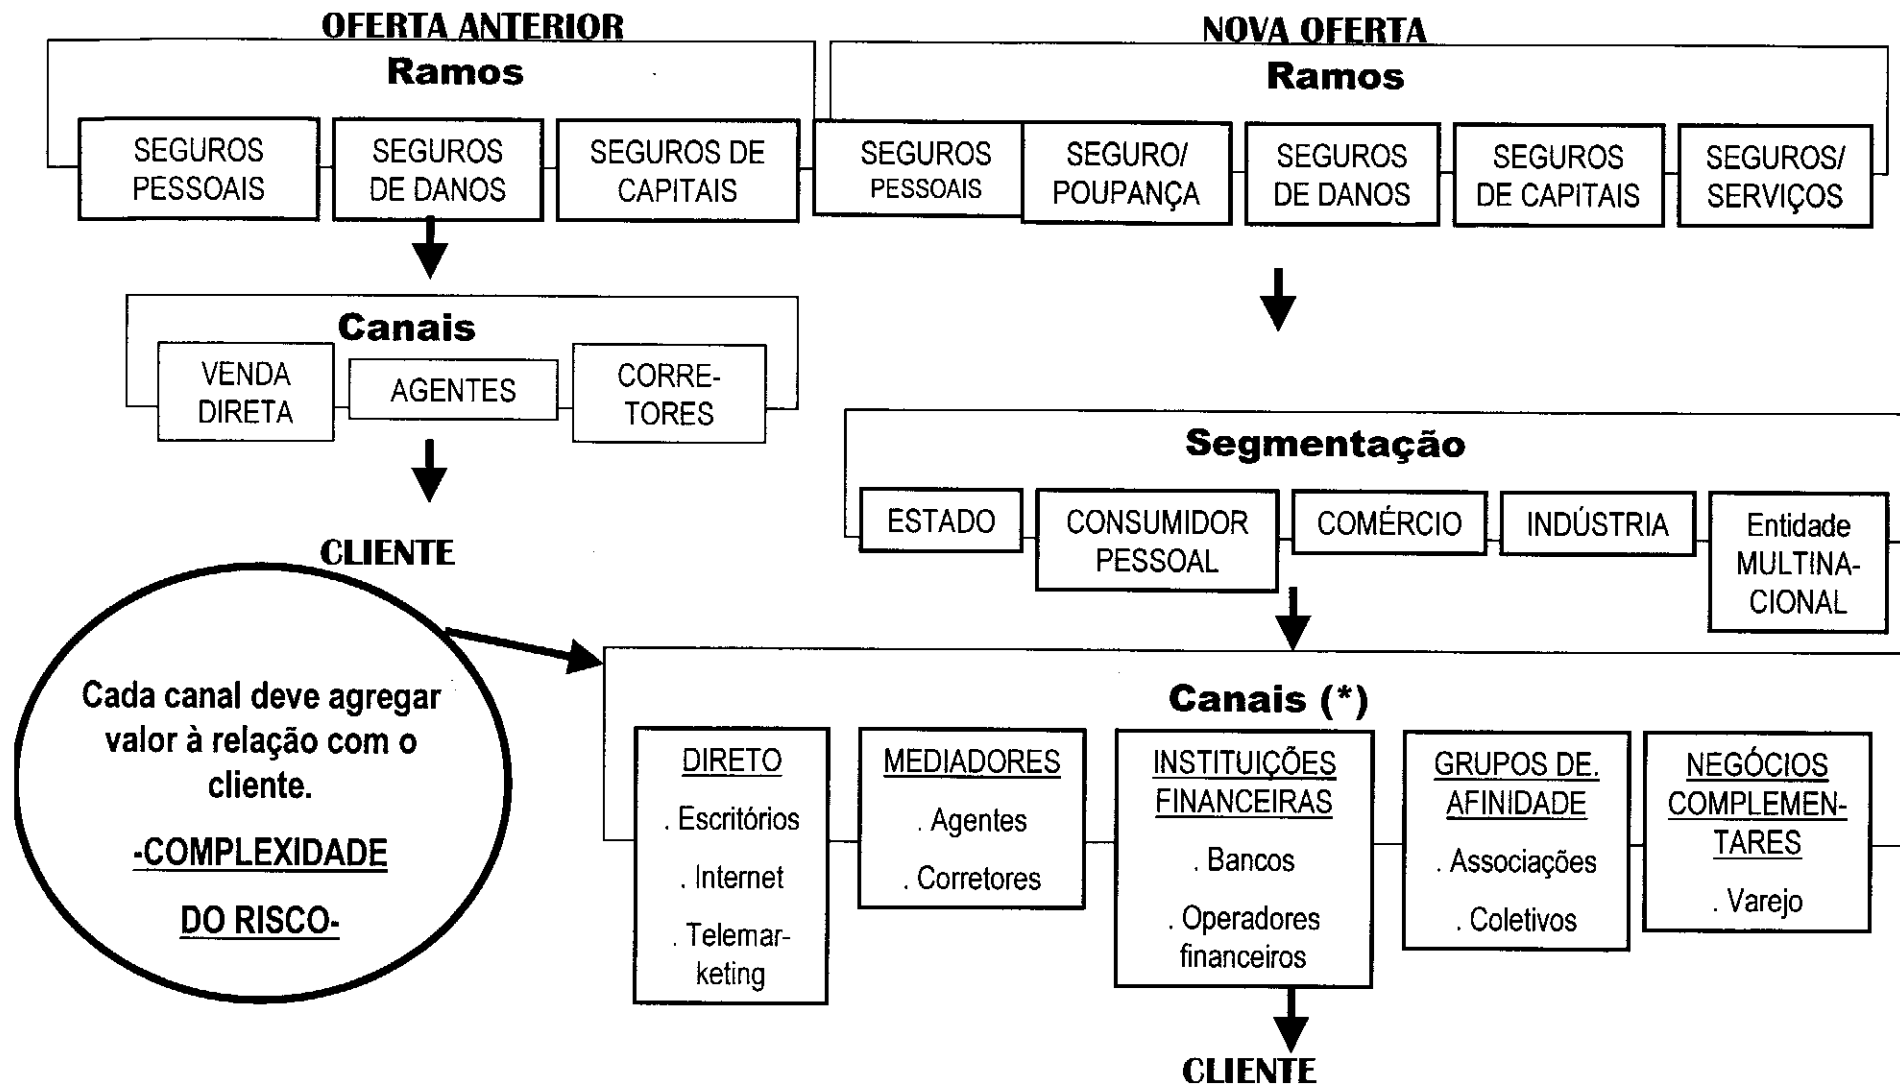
OFERTA ANTERIOR

Ramos

SEGUROS PESSOAIS

SEGUROS DE DANOS

SEGUROS DE CAPITAIS

Canais

VENDA DIRETA

AGENTES

CORRETORES

CLIENTE

NOVA OFERTA

Ramos

SEGUROS PESSOAIS

SEGURO/ POUPANÇA

SEGUROS DE DANOS

SEGUROS DE CAPITAIS

SEGUROS/ SERVIÇOS

Segmentação

ESTADO

CONSUMIDOR PESSOAL

COMÉRCIO

INDÚSTRIA

Entidade MULTINACIONAL

Cada canal deve agregar valor à relação com o cliente.

-COMPLEXIDADE

DO RISCO-

Canais (*)

DIRETO
. Escritórios
. Internet
. Telemarketing

MEDIADORES
. Agentes
. Corretores

INSTITUIÇÕES FINANCEIRAS
. Bancos
. Operadores financeiros

GRUPOS DE. AFINIDADE
. Associações
. Coletivos

NEGÓCIOS COMPLEMENTARES
. Varejo

CLIENTE